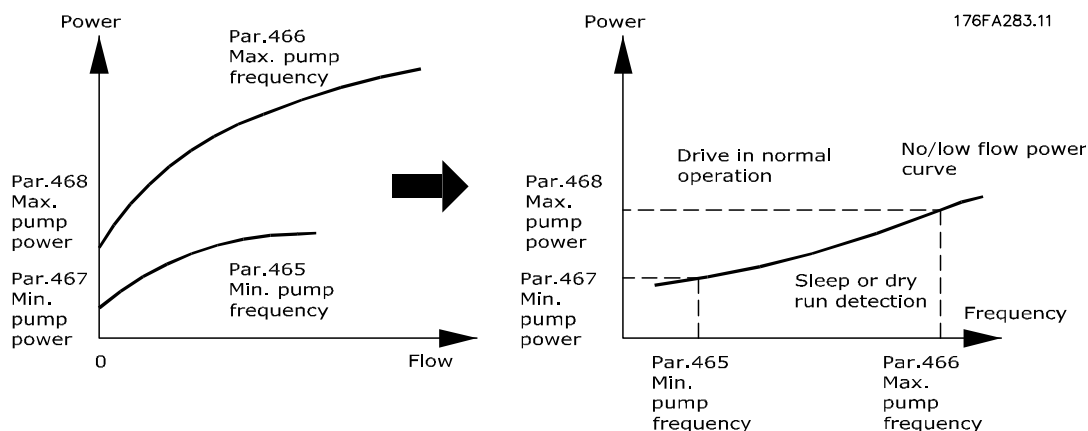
Power

Par.466
Max. pump
frequency

Par.468
Max.
pump
power

Par.467
Min.
pump
power

Par.465
Min. pump
frequency

0

Flow

Power

176FA283.11

Drive in normal
operation

No/low flow power
curve

Par.468
Max.
pump
power

Par.467
Min.
pump
power

Sleep or dry
run detection

Frequency

Par.465
Min.
pump
frequency

Par.466
Max.
pump
frequency